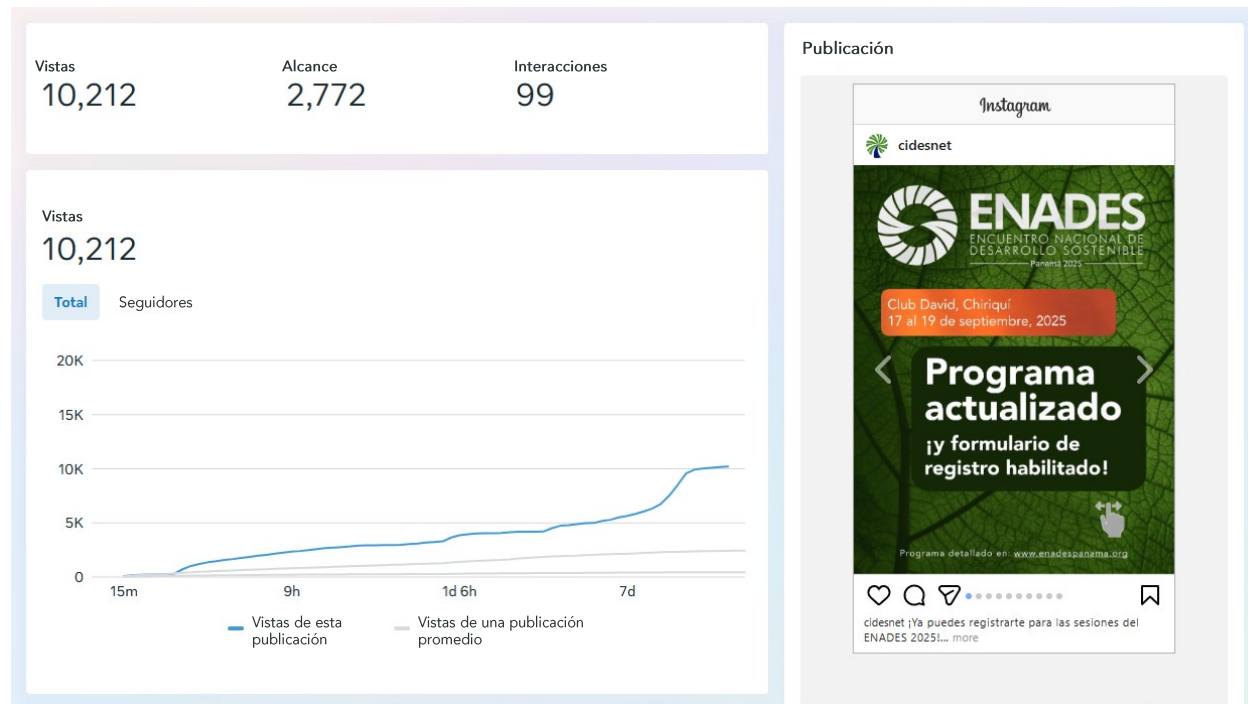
Vistas
10,212

Alcance
2,772

Interacciones
99

Vistas
10,212

Total
Seguidores

20K
15K
10K
5K
0
15m
9h
1d 6h
7d

Vistas de esta publicación
Vistas de una publicación promedio

Publicación

Instagram

cidesnet

ENADES
ENCUENTRO NACIONAL DE DESARROLLO SOSTENIBLE
Panamá 2025

Club David, Chiriquí
17 al 19 de septiembre, 2025

Programa actualizado
¡y formulario de registro habilitado!

Programa detallado en: www.enadespanama.org

cidesnet ¡Ya puedes registrarte para las sesiones del ENADES 2025!... more